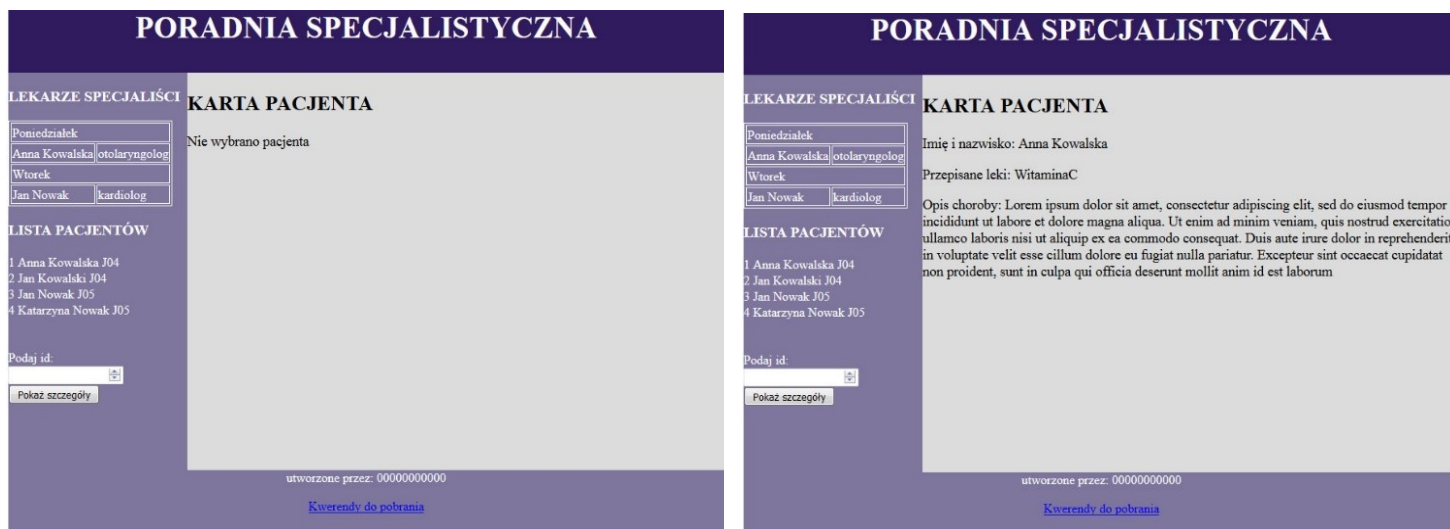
PORADNIA SPECJALISTYCZNA

LEKARZE SPECJALIŚCI

| Poniedziałek | |
|---|---|
| Anna Kowalska | otolaryngolog |
| Wtorek | |
| Jan Nowak | kardiolog |

LISTA PACJENTÓW

1 Anna Kowalska J04
2 Jan Kowalski J04
3 Jan Nowak J05
4 Katarzyna Nowak J05

Podaj id:

Pokaż szczegóły

KARTA PACJENTA

Nie wybrano pacjenta

utworzone przez: 00000000000

Kwerendy do pobrania

PORADNIA SPECJALISTYCZNA

LEKARZE SPECJALIŚCI

| Poniedziałek | |
|---|---|
| Anna Kowalska | otolaryngolog |
| Wtorek | |
| Jan Nowak | kardiolog |

LISTA PACJENTÓW

1 Anna Kowalska J04
2 Jan Kowalski J04
3 Jan Nowak J05
4 Katarzyna Nowak J05

Podaj id:

Pokaż szczegóły

KARTA PACJENTA

Imię i nazwisko: Anna Kowalska

Przepisane leki: WitaminaC

Opis choroby: Lorem ipsum dolor sit amet, consectetur adipiscing elit, sed do eiusmod tempor incididunt ut labore et dolore magna aliqua. Ut enim ad minim veniam, quis nostrud exercitatio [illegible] ullamco laboris nisi ut aliquip ex ea commodo consequat. Duis aute irure dolor in reprehenderit in voluptate velit esse cillum dolore eu fugiat nulla pariatur. Excepteur sint occaecat cupidatat non proident, sunt in culpa qui officia deserunt mollit anim id est laborum

utworzone przez: 00000000000

Kwerendy do pobrania